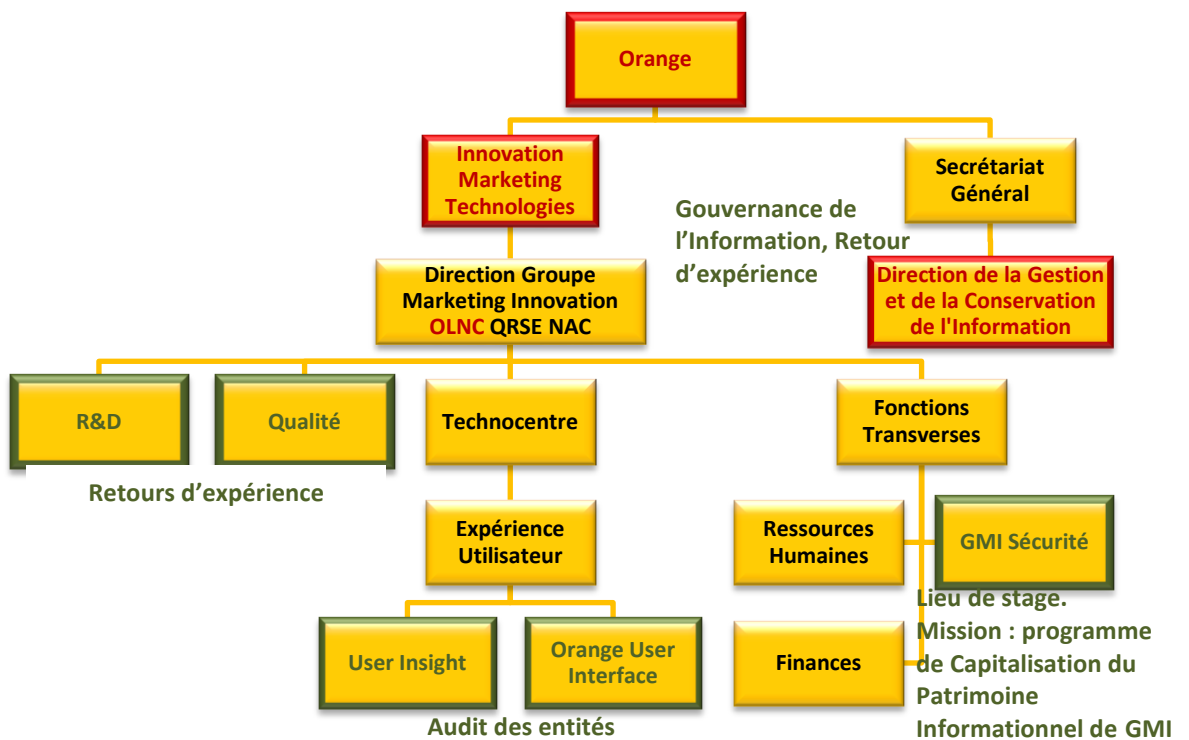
Orange

Innovation Marketing Technologies

Secrétariat Général

Gouvernance de l'Information, Retour d'expérience

Direction Groupe Marketing Innovation OLNC QRSE NAC

Direction de la Gestion et de la Conservation de l'Information

R&D

Qualité

Technocentre

Fonctions Transverses

Retours d'expérience

Expérience Utilisateur

Ressources Humaines

GMI Sécurité

Lieu de stage. Mission : programme de Capitalisation du Patrimoine Informationnel de GMI

User Insight

Orange User Interface

Finances

Audit des entités